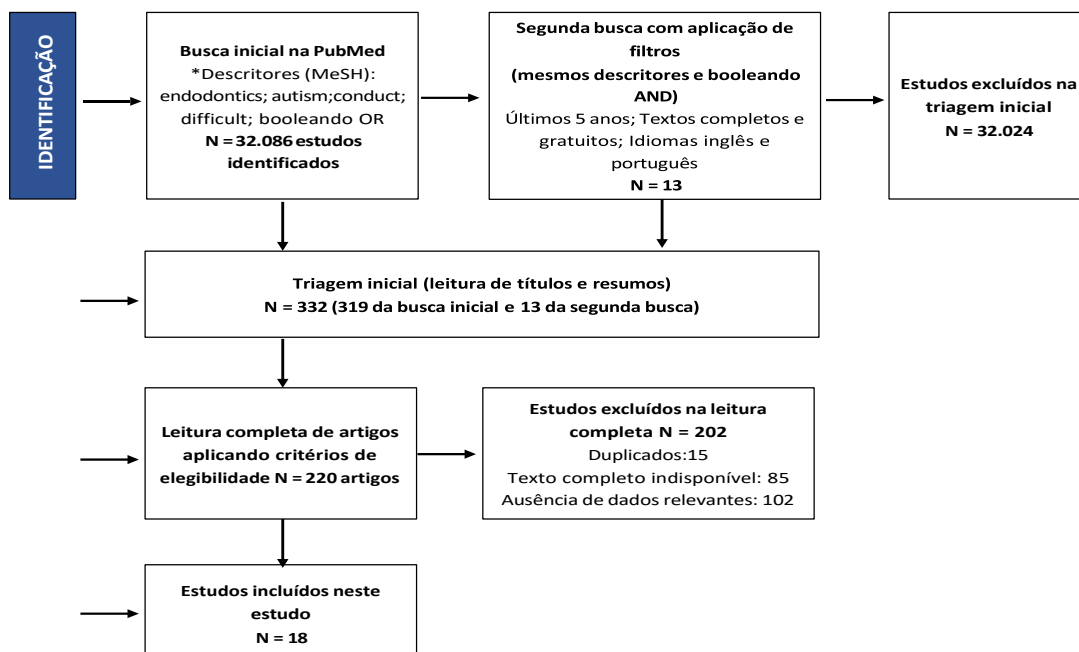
IDENTIFICAÇÃO

**Busca inicial na PubMed**
*Descritores (MeSH): endodontics; autism;conduct; difficult; booleando OR
**N = 32.086 estudos identificados**

**Segunda busca com aplicação de filtros**
**(mesmos descritores e booleando AND)**
Últimos 5 anos; Textos completos e gratuitos; Idiomas inglês e português
**N = 13**

**Estudos excluídos na triagem inicial**
**N = 32.024**

**Triagem inicial (leitura de títulos e resumos)**
**N = 332 (319 da busca inicial e 13 da segunda busca)**

**Leitura completa de artigos aplicando critérios de elegibilidade N = 220 artigos**

**Estudos excluídos na leitura completa N = 202**
Duplicados:15
Texto completo indisponível: 85
Ausência de dados relevantes: 102

**Estudos incluídos neste estudo**
**N = 18**